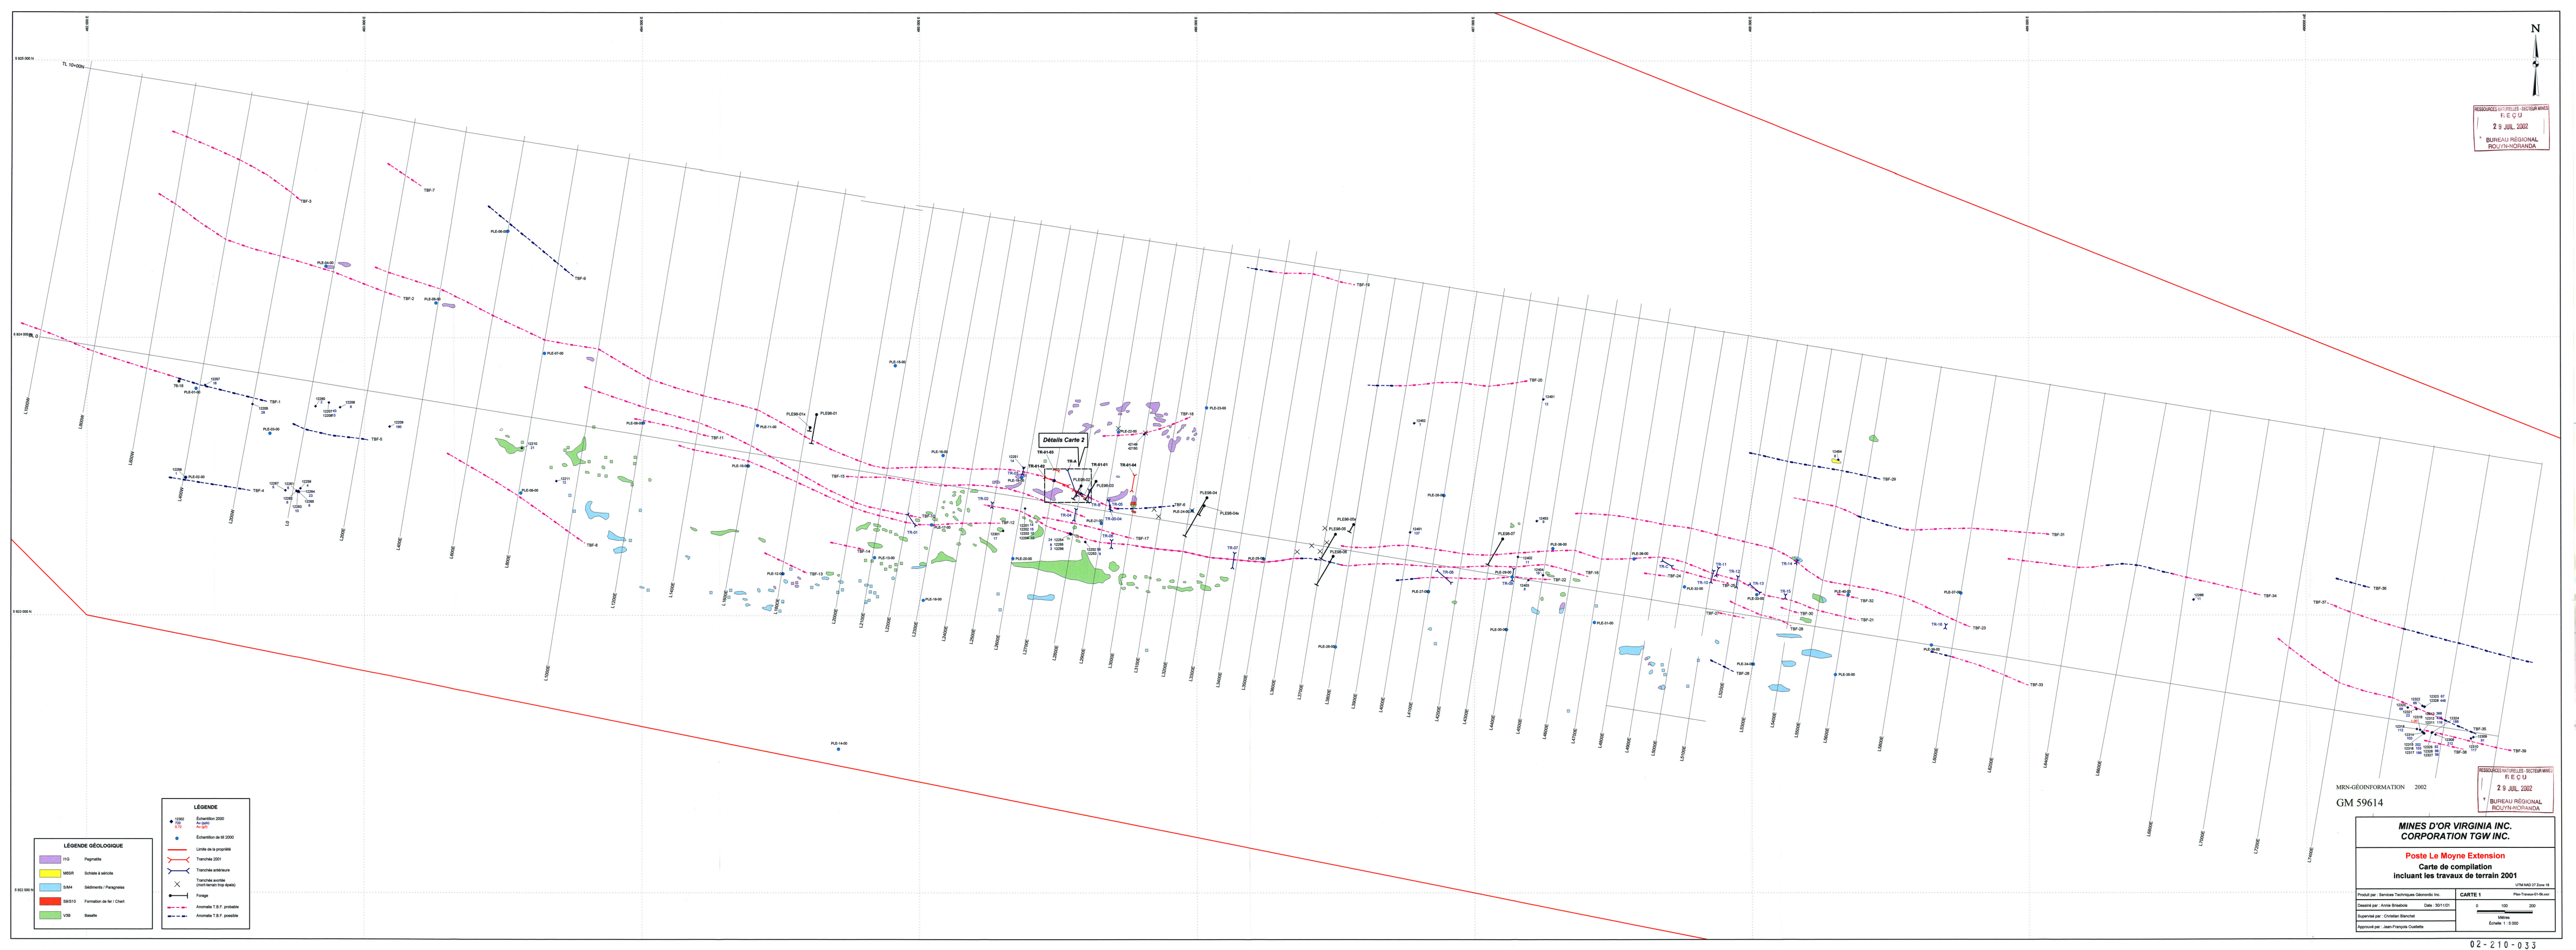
N

RESSOURCES NATURELLES - SECTEUR MINES
REÇU
29 JUIL 2002
BUREAU RÉGIONAL
ROUYN-NORANDA

TBF-3
TBF-7
TBF-8
TBF-2
TBF-1
TBF-5
TBF-4
TBF-6
TBF-11
TBF-15
TBF-16
TBF-18
TBF-19
TBF-20
TBF-29
TBF-31
TBF-34
TBF-36
TBF-37
TBF-38
TBF-39
TBF-33
TBF-23
TBF-21
TBF-22

Détails Carte 2

MRN-GÉOINFORMATION 2002
GM 59614

RESSOURCES NATURELLES - SECTEUR MINES
REÇU
29 JUIL 2002
BUREAU RÉGIONAL
ROUYN-NORANDA

LÉGENDE GÉOLOGIQUE
I1G Pegmatite
M8SR Schiste à séricite
S3/M4 Sédiments / Paragneiss
S9/S13 Formation de fer / Chert
V3B Basalte

LÉGENDE
Échantillon 2000
Au (ppb)
Au (g/t)
Échantillon de till 2000
Limite de la propriété
Tranchée 2001
Tranchée antérieure
Tranchée avortée (mort-terrain trop épais)
Forage
Anomalie T.B.F. probable
Anomalie T.B.F. possible

MINES D'OR VIRGINIA INC.
CORPORATION TGW INC.

Poste Le Moyne Extension
Carte de compilation
incluant les travaux de terrain 2001

CARTE 1
Échelle 1 : 5 000
Mètres
0 100 200

02-210-033